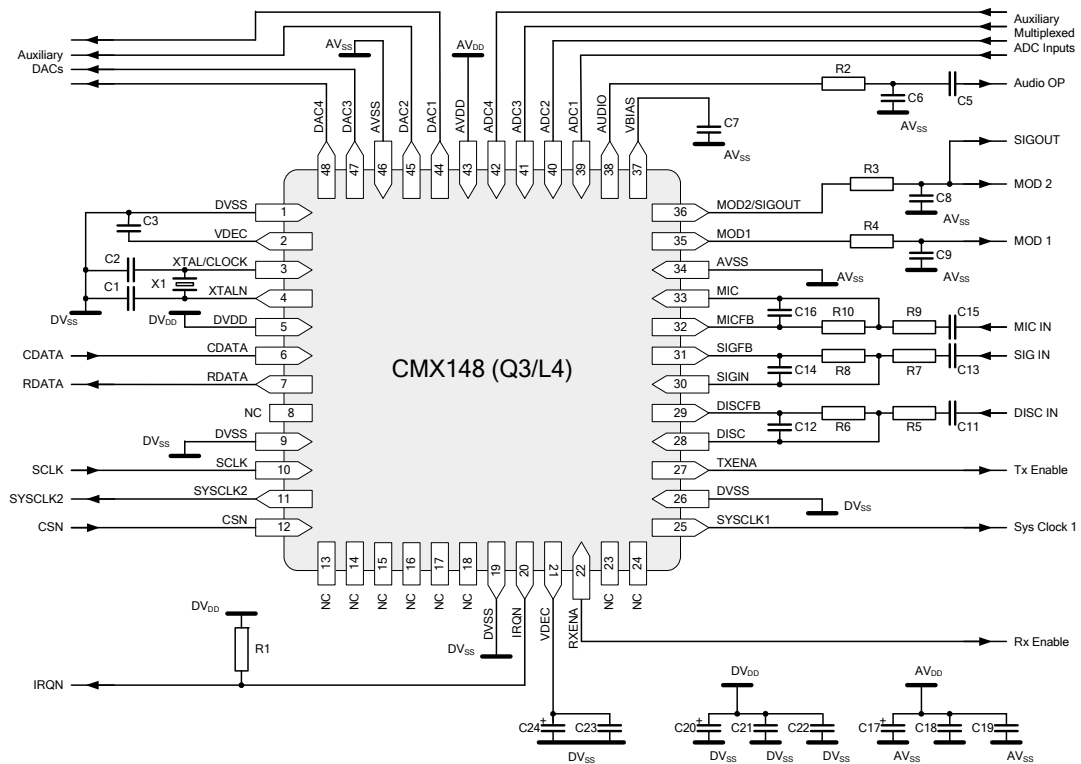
Auxiliary DACs

$AV_{SS}$

$AV_{DD}$

Auxiliary Multiplexed ADC Inputs

R2

Audio OP

C6

C5

$AV_{SS}$

C7

$AV_{SS}$

SIGOUT

R3

MOD 2

C8

$AV_{SS}$

R4

MOD 1

C9

$AV_{SS}$

DAC4 48
DAC3 47
AVSS 46
DAC2 45
DAC1 44
AVDD 43
ADC4 42
ADC3 41
ADC2 40
ADC1 39
AUDIO 38
VBIAS 37

C3

DVSS 1
VDEC 2
C2
XTAL/CLOCK 3
X1
C1
XTALN 4
$DV_{SS}$
$DV_{DD}$
DVDD 5
CDATA
CDATA 6
RDATA
RDATA 7
NC 8
$DV_{SS}$
DVSS 9
SCLK
SCLK 10
SYSCLK2
SYSCLK2 11
CSN
CSN 12

CMX148 (Q3/L4)

36 MOD2/SIGOUT
35 MOD1
34 AVSS
$AV_{SS}$
33 MIC
C16
R10
R9
C15
MIC IN
32 MICFB
31 SIGFB
C14
R8
R7
C13
SIG IN
30 SIGIN
29 DISCFB
C12
R6
R5
C11
DISC IN
28 DISC
27 TXENA
Tx Enable
26 DVSS
$DV_{SS}$
25 SYSCLK1
Sys Clock 1

13 NC
14 NC
15 NC
16 NC
17 NC
18 NC
19 DVSS
20 IRQN
21 VDEC
22 RXENA
23 NC
24 NC

$DV_{DD}$

R1

$DV_{SS}$

Rx Enable

IRQN

$DV_{DD}$

$AV_{DD}$

C24 C23

$DV_{SS}$

C20 C21 C22

$DV_{SS}$ $DV_{SS}$ $DV_{SS}$

C17 C18 C19

$AV_{SS}$ $AV_{SS}$ $AV_{SS}$